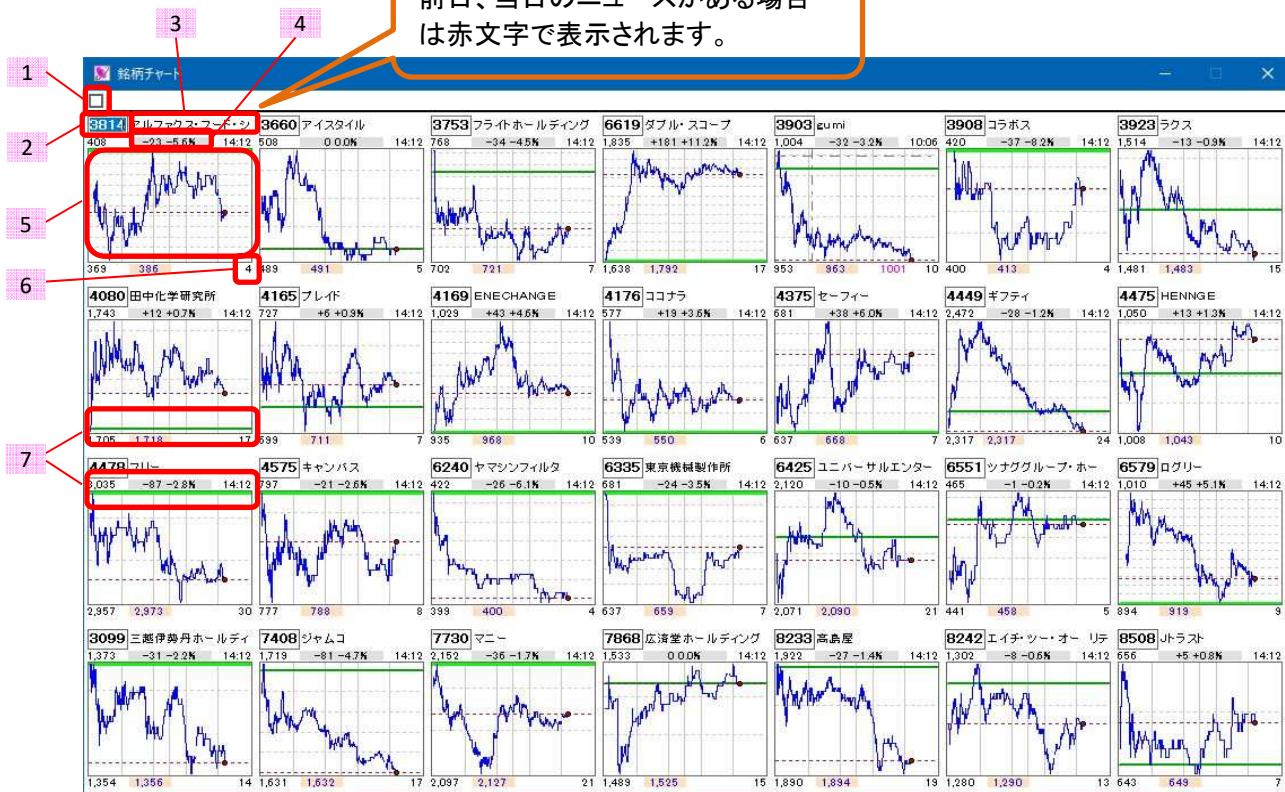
前日、当日のニュースがある場合は赤文字で表示されます。

1 2 3 4 5 6 7

銘柄チャート

3814 アルファクス・フード・シ
408 -23 -5.6% 14:12
369 386 4

3660 アイスタイル
508 0 0.0% 14:12
489 491 5

3753 フライトホールディング
768 -34 -4.5% 14:12
702 721 7

6619 ダブル・スコープ
1,835 +181 +11.2% 14:12
1,638 1,792 17

3903 gumi
1,004 -32 -3.2% 10:06
953 963 1001 10

3908 コラボス
420 -37 -8.2% 14:12
400 413 4

3923 ラクス
1,514 -13 -0.9% 14:12
1,481 1,483 15

4080 田中化学研究所
1,743 +12 +0.7% 14:12
1,705 1,718 17

4165 プレイド
727 +6 +0.9% 14:12
699 711 7

4169 ENECHANGE
1,029 +43 +4.6% 14:12
935 968 10

4176 ココナラ
577 +19 +3.6% 14:12
539 550 6

4375 セーフィー
681 +38 +6.0% 14:12
637 668 7

4449 ギフティ
2,472 -28 -1.2% 14:12
2,317 2,317 24

4475 HENNGE
1,050 +13 +1.3% 14:12
1,008 1,043 10

4478 フリー
3,035 -87 -2.8% 14:12
2,957 2,973 30

4575 キャンバス
797 -21 -2.6% 14:12
777 788 8

6240 ヤマシンフィルタ
422 -26 -6.1% 14:12
399 400 4

6335 東京機械製作所
681 -24 -3.5% 14:12
637 659 7

6425 ユニバーサルエンター
2,120 -10 -0.5% 14:12
2,071 2,090 21

6551 ツナググループ・ホー
465 -1 -0.2% 14:12
441 458 5

6579 ログリー
1,010 +45 +5.1% 14:12
894 919 9

3099 三越伊勢丹ホールディ
1,373 -31 -2.2% 14:12
1,354 1,356 14

7408 ジャムコ
1,719 -81 -4.7% 14:12
1,631 1,632 17

7730 マニー
2,152 -36 -1.7% 14:12
2,097 2,127 21

7868 広済堂ホールディング
1,533 0 0.0% 14:12
1,489 1,525 15

8233 高島屋
1,922 -27 -1.4% 14:12
1,890 1,894 19

8242 エイチ・ツー・オー リテ
1,302 -8 -0.6% 14:12
1,280 1,290 13

8508 Jトラスト
656 +5 +0.8% 14:12
643 649 7